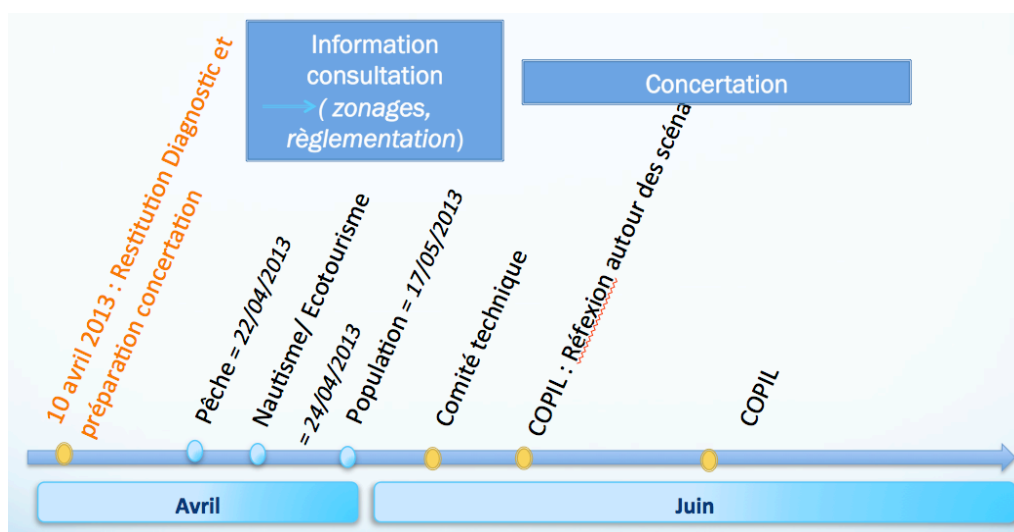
Information consultation ( zonages, règlementation)

Concertation

10 avril 2013 : Restitution Diagnostic et préparation concertation

Pêche = 22/04/2013

Nautisme/ Ecotourisme = 24/04/2013

Population = 17/05/2013

Comité technique

COPIL : Réfexion autour des scéna

COPIL

Avril

Juin